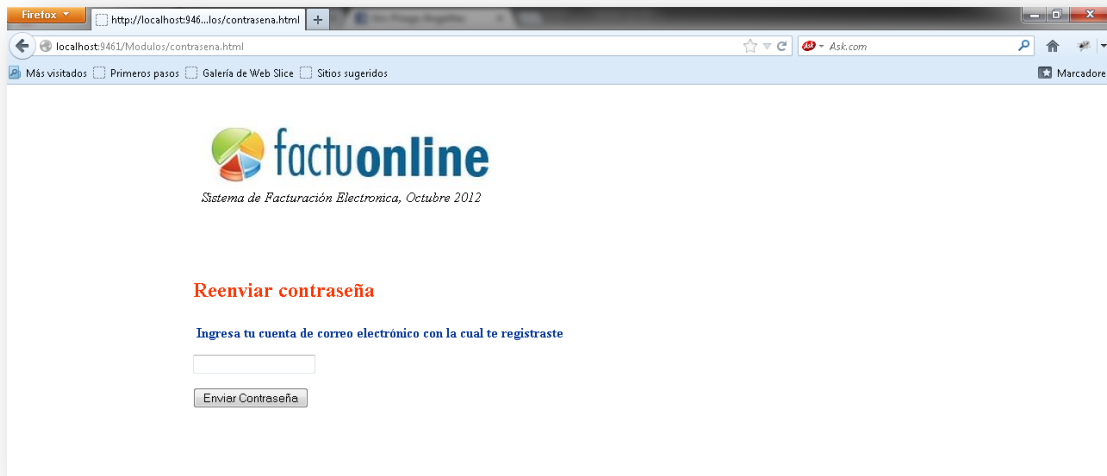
Firefox

http://localhost:946...los/contrasena.html

+

localhost:9461/Modulos/contrasena.html

Ask.com

Más visitados Primeros pasos Galería de Web Slice Sitios sugeridos

Marcadores

factuonline

Sistema de Facturación Electronica, Octubre 2012

Reenviar contraseña

Ingresa tu cuenta de correo electrónico con la cual te registraste

Enviar Contraseña